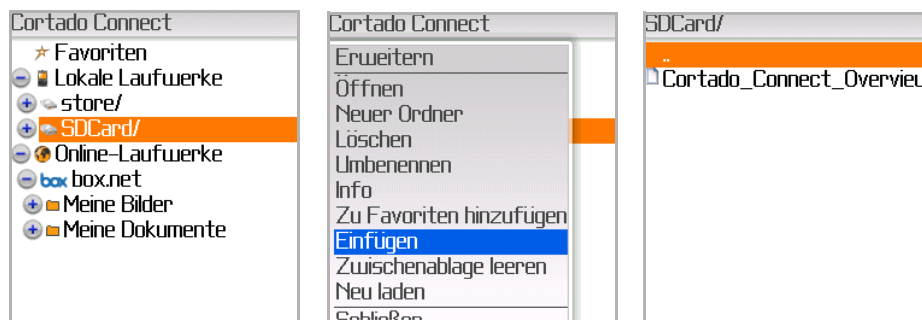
Cortado Connect
Favoriten
Lokale Laufwerke
store/
SDCard/
Online-Laufwerke
box box.net
Meine Bilder
Meine Dokumente

Cortado Connect
Erweitern
Öffnen
Neuer Ordner
Löschen
Umbenennen
Info
Zu Favoriten hinzufügen
Einfügen
Zwischenablage leeren
Neu laden
Schließen

SDCard/
..
Cortado_Connect_Overview